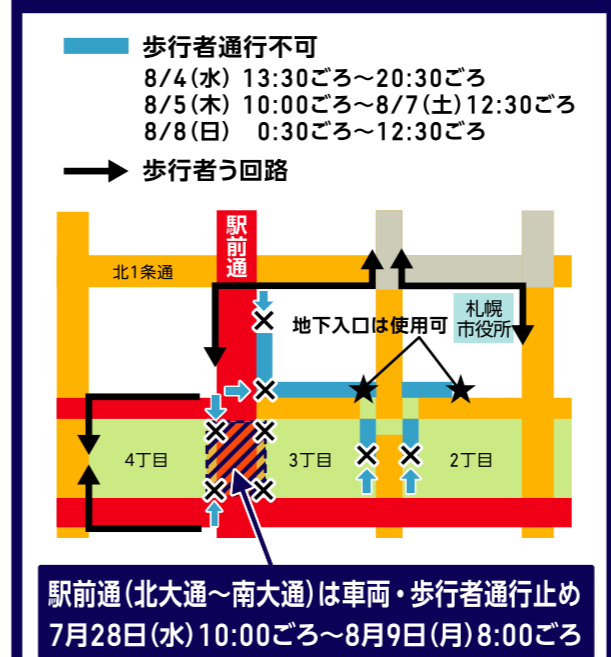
歩行者通行不可
8/4(水) 13:30ごろ～20:30ごろ
8/5(木) 10:00ごろ～8/7(土)12:30ごろ
8/8(日) 0:30ごろ～12:30ごろ

歩行者う回路

駅前通

北1条通

札幌市役所

地下入口は使用可

4丁目

3丁目

2丁目

駅前通(北大通～南大通)は車両・歩行者通行止め
7月28日(水)10:00ごろ～8月9日(月)8:00ごろ